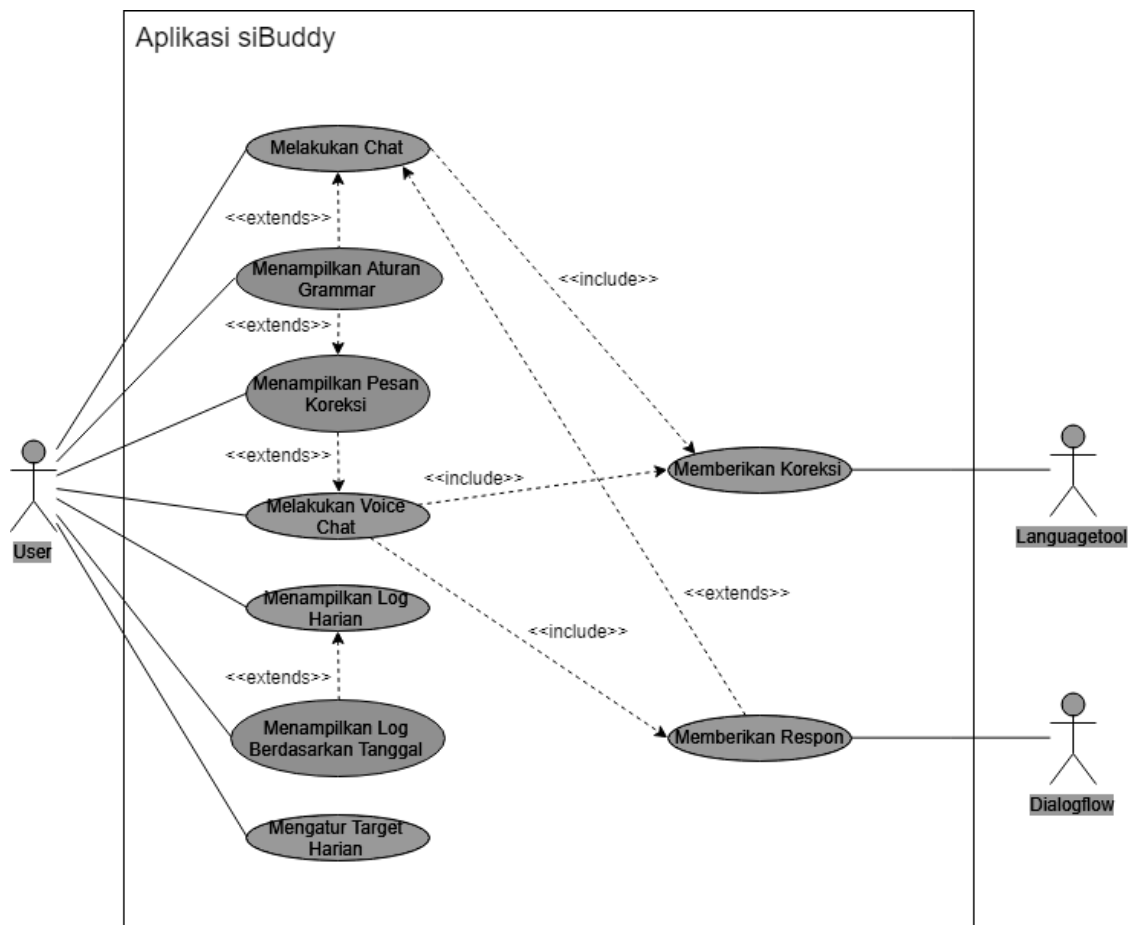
Aplikasi siBuddy

Melakukan Chat

<<extends>>

Menampilkan Aturan Grammar

<<include>>

<<extends>>

Menampilkan Pesan Koreksi

<<extends>>

<<include>>

Memberikan Koreksi

Melakukan Voice Chat

User

Languagetool

<<extends>>

Menampilkan Log Harian

<<include>>

<<extends>>

Menampilkan Log Berdasarkan Tanggal

Memberikan Respon

Dialogflow

Mengatur Target Harian